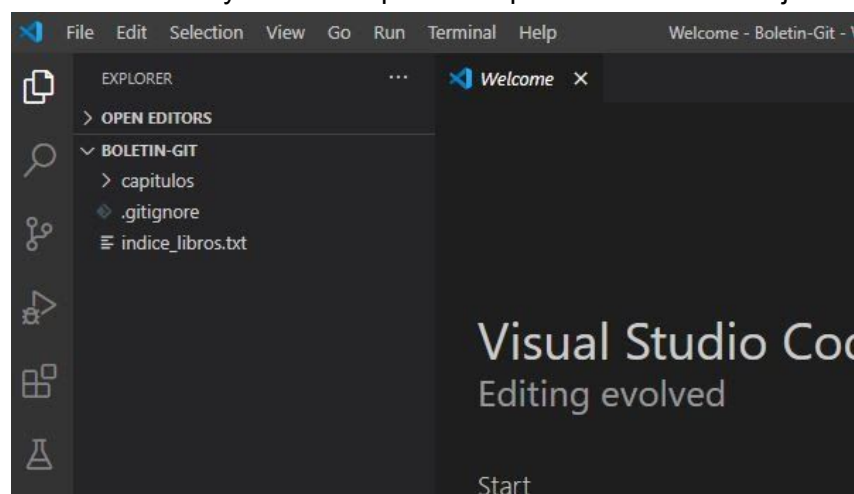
File Edit Selection View Go Run Terminal Help Welcome - Boletin-Git - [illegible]

EXPLORER ...

> OPEN EDITORS

∨ BOLETIN-GIT

> capitulos

.gitignore

indice_libros.txt

Welcome ×

Visual Studio Coc

Editing evolved

Start